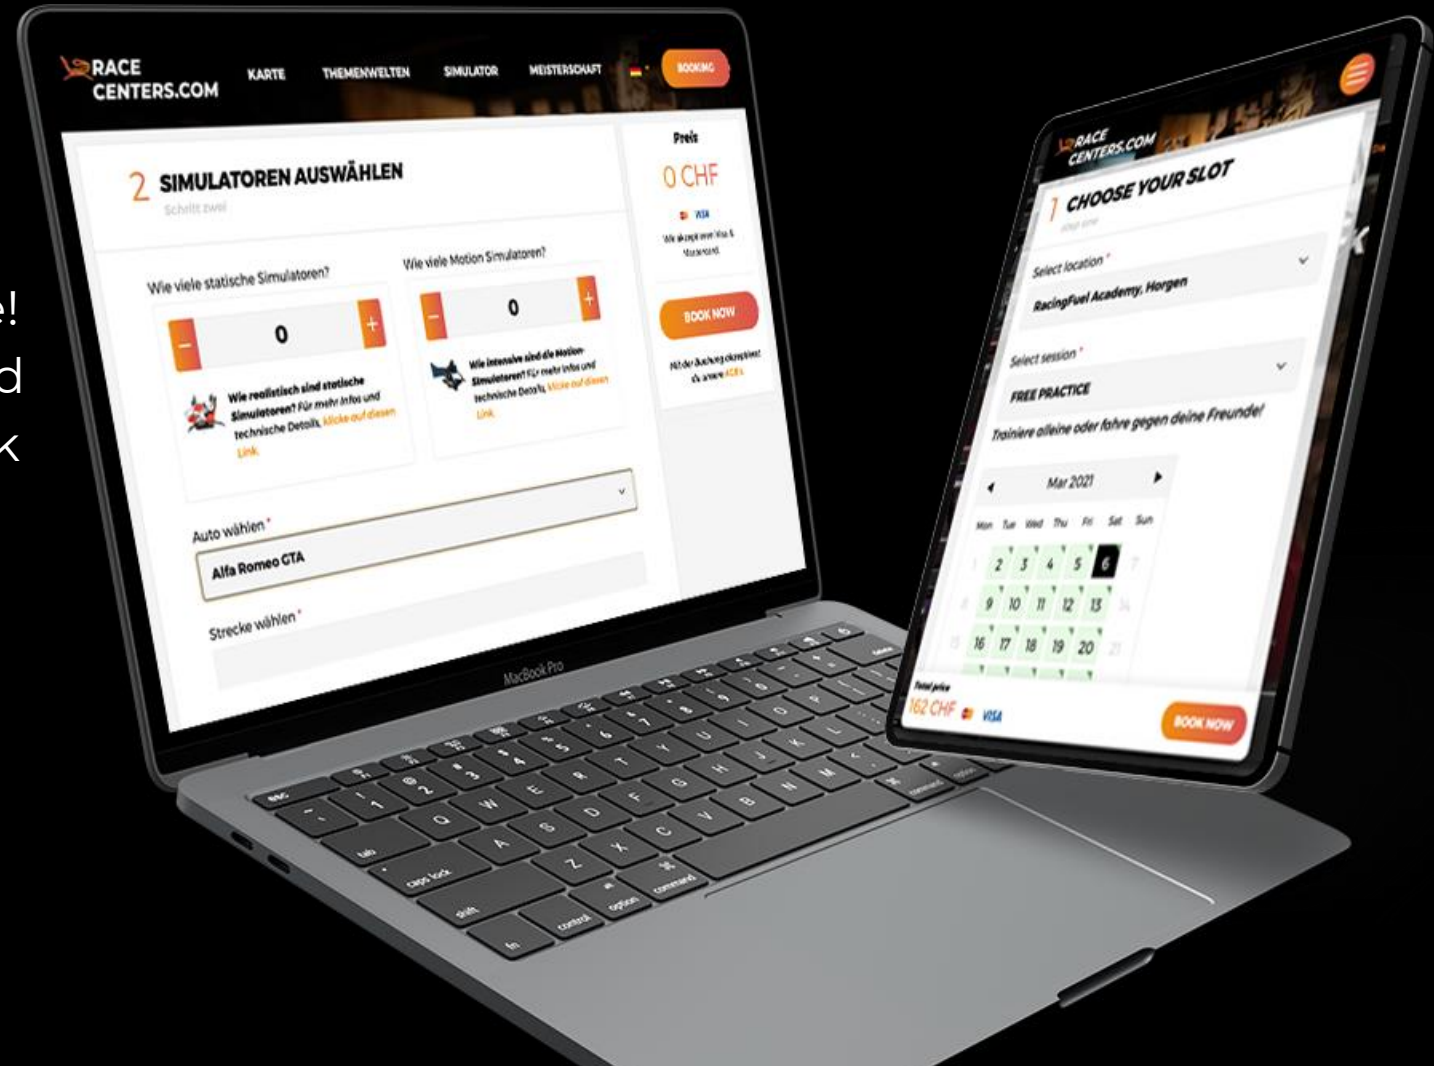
e!
d
k

RACE CENTERS.COM
KARTE
THEMENWELTEN
SIMULATOR
MEISTERSCHAFT
BOOKING

2 SIMULATOREN AUSWÄHLEN
Schritt zwei

Wie viele statische Simulatoren?
0
Wie realistisch sind statische Simulatoren? Für mehr Infos und technische Details, klicke auf diesen Link

Wie viele Motion Simulatoren?
0
Wie intensive sind die Motion-Simulatoren? Für mehr Infos und technische Details, klicke auf diesen Link

Auto wählen*
Alfa Romeo GTA
Strecke wählen*

Preis
0 CHF
VISA
Wir akzeptieren Visa & Mastercard
BOOK NOW
Mit der Buchung akzeptierst du unsere AGB's

MacBook Pro

RACE CENTERS.COM
1 CHOOSE YOUR SLOT
step one
Select location*
RacingFuel Academy, Horgen
Select session*
FREE PRACTICE
Trainiere alleine oder fahre gegen deine Freunde!

Mar 2021
Mon Tue Wed Thu Fri Sat Sun
1 2 3 4 5 6 7
8 9 10 11 12 13 14
15 16 17 18 19 20 21

Total price
162 CHF VISA
BOOK NOW